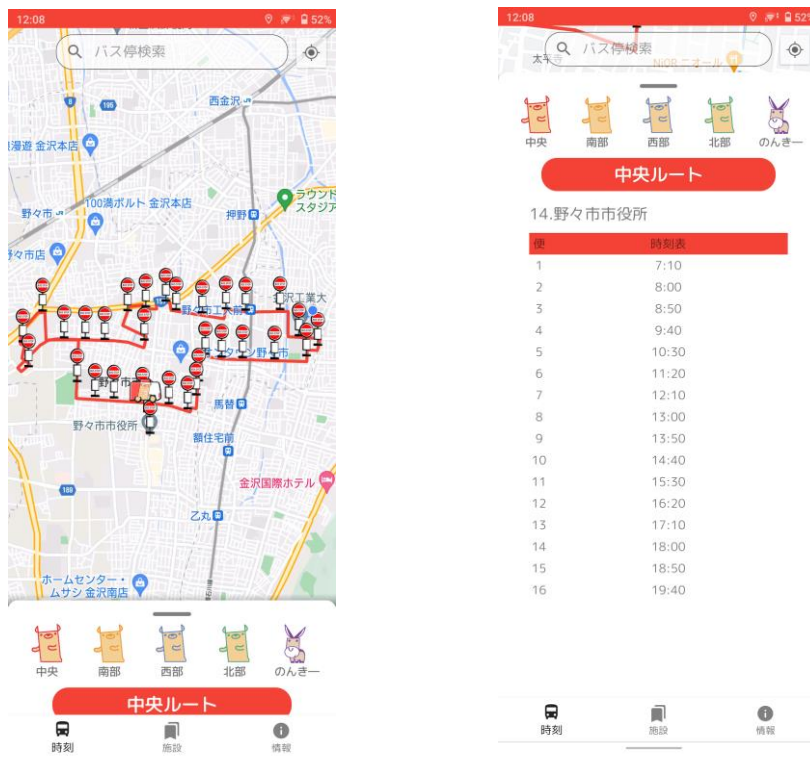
12:08

52%

バス停検索

西金沢

漫遊 金沢本店

100満ボルト 金沢本店

ラウンドワン スタジアム

野々市

押野

野々市店

野々市工大前

工業大

タウン野々市

野々市

野々市市役所

馬替

額住宅前

金沢国際ホテル

乙丸

ホームセンター・ムサシ 金沢南店

中央 南部 西部 北部 のんきー

中央ルート

時刻 施設 情報

12:08

52%

バス停検索

太平寺

NICOドーム

中央 南部 西部 北部 のんきー

中央ルート

14.野々市市役所

| 便 | 時刻表 |
|---|---|
| 1 | 7:10 |
| 2 | 8:00 |
| 3 | 8:50 |
| 4 | 9:40 |
| 5 | 10:30 |
| 6 | 11:20 |
| 7 | 12:10 |
| 8 | 13:00 |
| 9 | 13:50 |
| 10 | 14:40 |
| 11 | 15:30 |
| 12 | 16:20 |
| 13 | 17:10 |
| 14 | 18:00 |
| 15 | 18:50 |
| 16 | 19:40 |

時刻 施設 情報